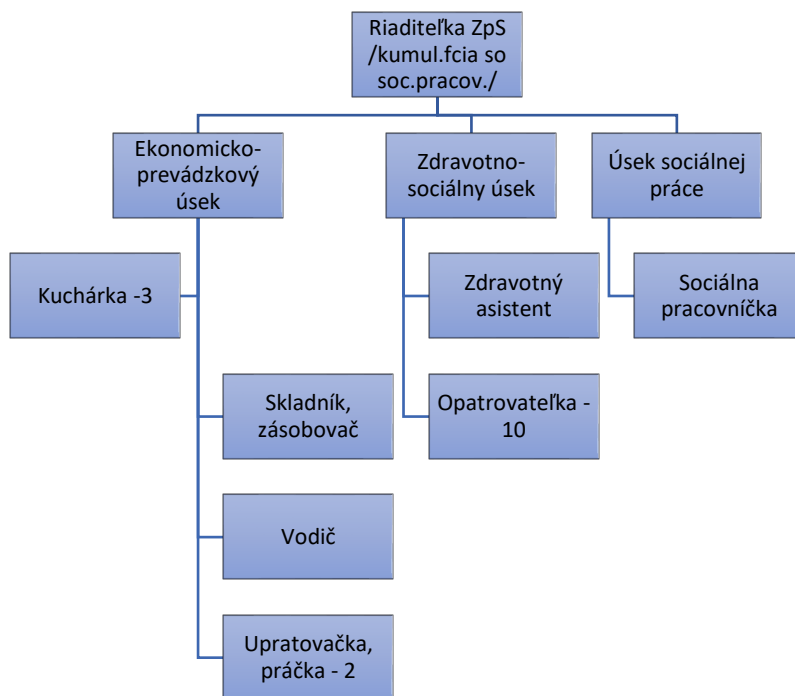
Riaditeľka ZpS /kumul.fcia so soc.pracov./

Ekonomicko-prevádzkový úsek

Zdravotno-sociálny úsek

Úsek sociálnej práce

Kuchárka -3

Zdravotný asistent

Sociálna pracovníčka

Skladník, zásobovač

Opatrovateľka - 10

Vodič

Upratovačka, práčka - 2